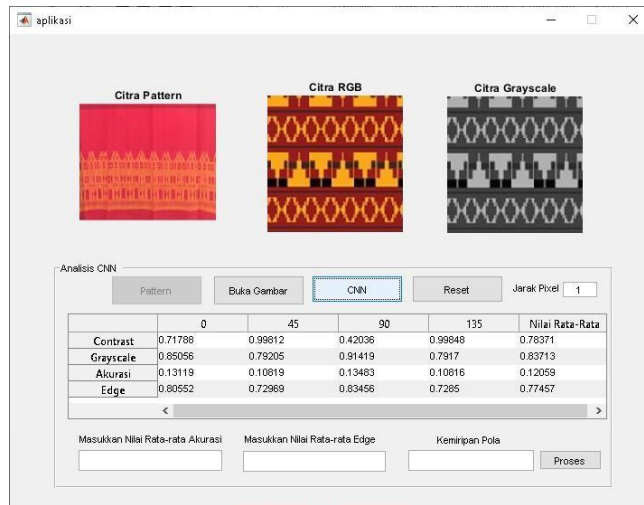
aplikasi

Citra Pattern

Citra RGB

Citra Grayscale

Analisis CNN

Pattern

Buka Gambar

CNN

Reset

Jarak Pixel 1

| | 0 | 45 | 90 | 135 | Nilai Rata-Rata |
|---|---|---|---|---|---|
| Contrast | 0.71788 | 0.99812 | 0.42036 | 0.99848 | 0.78371 |
| Grayscale | 0.85056 | 0.79205 | 0.91419 | 0.7917 | 0.83713 |
| Akurasi | 0.13119 | 0.10819 | 0.13483 | 0.10816 | 0.12059 |
| Edge | 0.80552 | 0.72969 | 0.83456 | 0.7285 | 0.77457 |

Masukkan Nilai Rata-rata Akurasi

Masukkan Nilai Rata-rata Edge

Kemiripan Pola

Proses